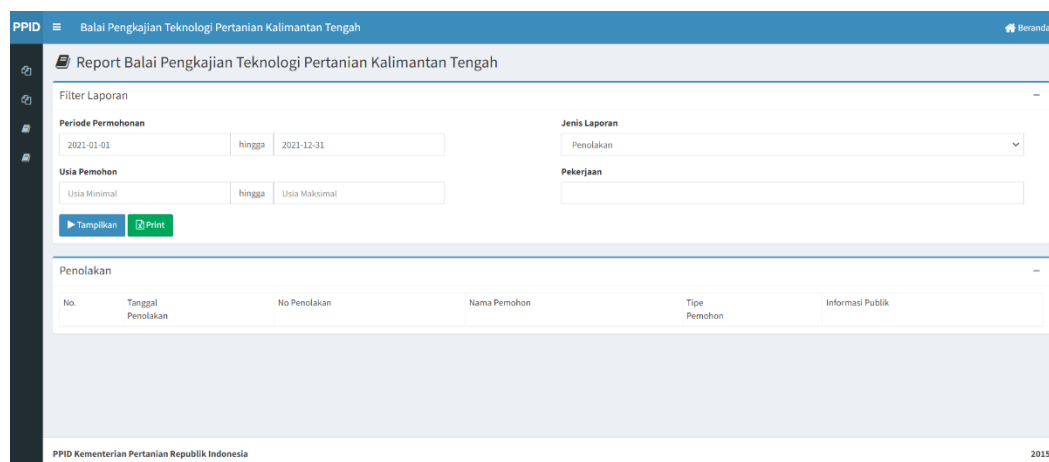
PPID ≡ Balai Pengkajian Teknologi Pertanian Kalimantan Tengah

Beranda

Report Balai Pengkajian Teknologi Pertanian Kalimantan Tengah

Filter Laporan

−

Periode Permohonan

2021-01-01 hingga 2021-12-31

Jenis Laporan

Penolakan

Usia Pemohon

Usia Minimal hingga Usia Maksimal

Pekerjaan

Tampilkan Print

Penolakan

−

| No. | Tanggal Penolakan | No Penolakan | Nama Pemohon | Tipe Pemohon | Informasi Publik |
|---|---|---|---|---|---|

PPID Kementerian Pertanian Republik Indonesia

2015